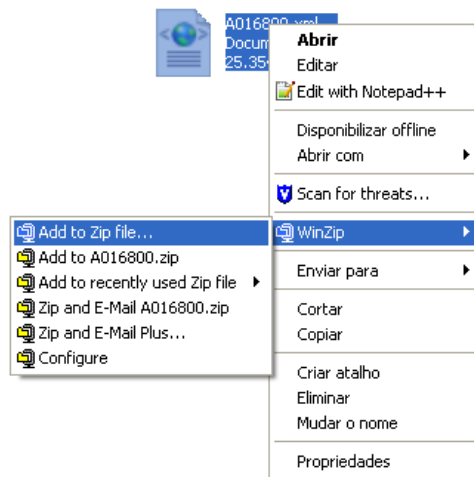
A016800.xml
Docum
25.35

Abrir
Editar
Edit with Notepad++
Disponibilizar offline
Abrir com
Scan for threats...
WinZip
Enviar para
Cortar
Copiar
Criar atalho
Eliminar
Mudar o nome
Propriedades

Add to Zip file...
Add to A016800.zip
Add to recently used Zip file
Zip and E-Mail A016800.zip
Zip and E-Mail Plus...
Configure